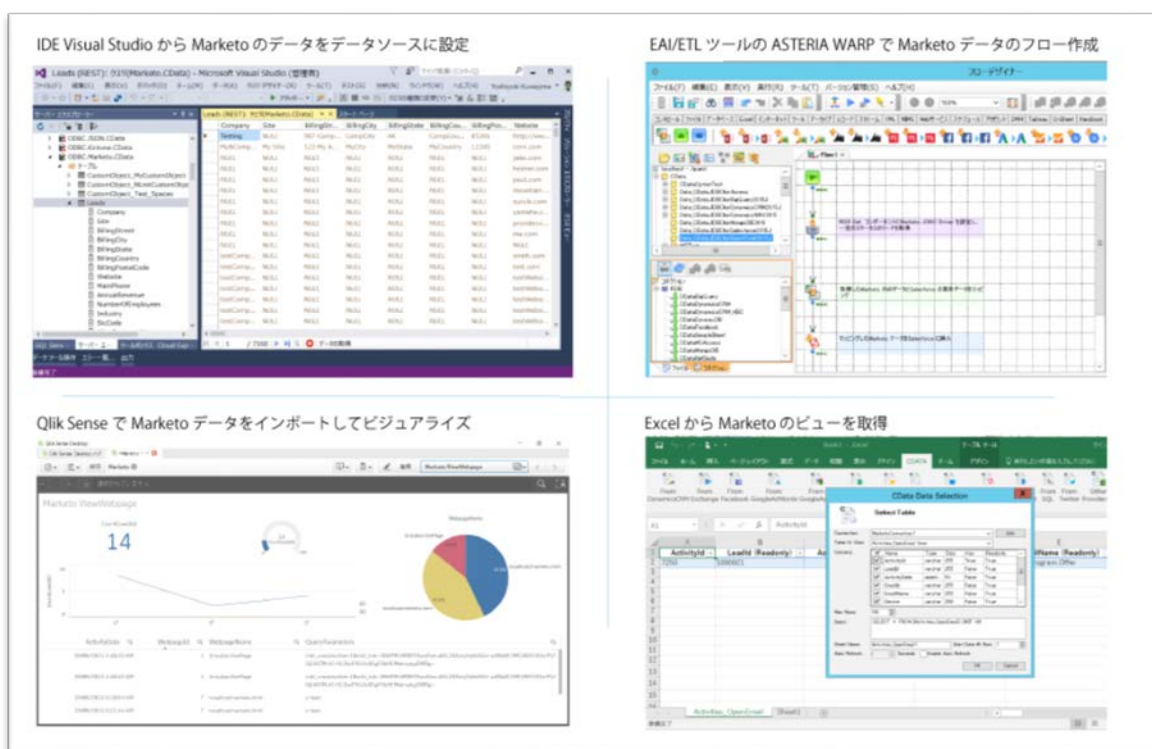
IDE Visual Studio から Marketo のデータをデータソースに設定

EAI/ETL ツールの ASTERIA WARP で Marketo データのフロー作成

Qlik Sense で Marketo データをインポートしてビジュアライズ

Excel から Marketo のビューを取得

Leads (REST): 7(19(Marketo.CData) - Microsoft Visual Studio (管理者)

Company | Site | BillingStr... | BillingCity | BillingState | BillingCou... | BillingPo... | Website

Testing

Leads

Company
Site
BillingStreet
BillingCity
BillingState
BillingCountry
BillingPostalCode
Website
MainPhone
AnnualRevenue
NumberOfEmployees
Industry
SicCode

ODBC.JSON.CData
ODBC.Gotowe.CData
ODBC.Marketo.CData

フローデザイナー

Marketo ViewWebpage

14

CData Data Selection

Select Table

ActivityId | LeadId (Readonly) | ...Name (Readonly)

7250

OK | Cancel